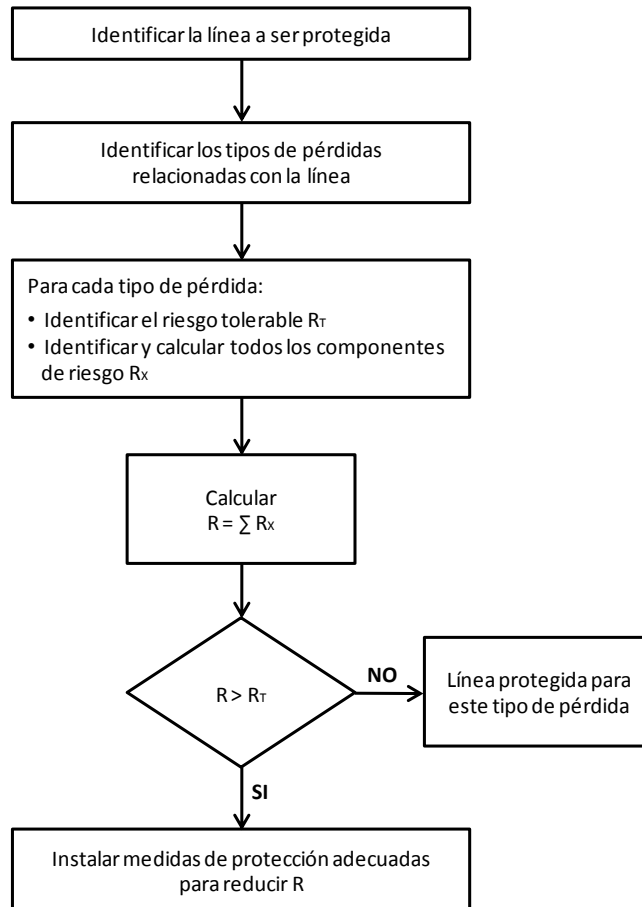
Identificar la línea a ser protegida

Identificar los tipos de pérdidas relacionadas con la línea

Para cada tipo de pérdida:
• Identificar el riesgo tolerable $R_T$
• Identificar y calcular todos los componentes de riesgo $R_X$

Calcular
$R = \sum R_X$

$R > R_T$

NO

Línea protegida para este tipo de pérdida

SI

Instalar medidas de protección adecuadas para reducir R